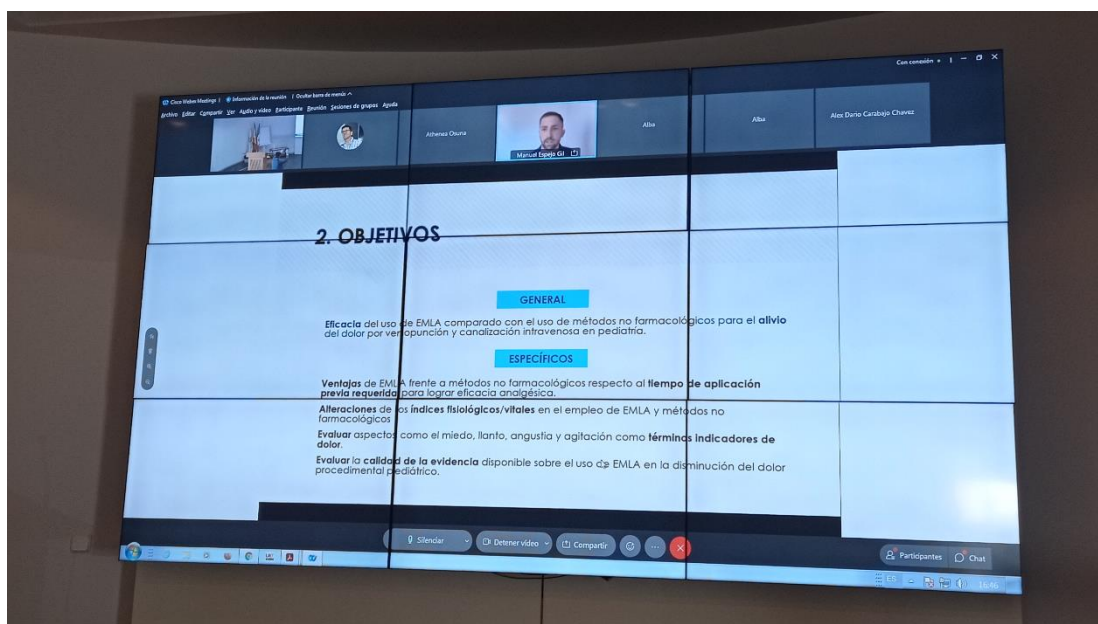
Cisco Webex Meetings | Información de la reunión | Ocultar barra de menús

Archivo Editar Compartir Ver Audio y vídeo Participante Reunión Sesiones de grupos Ayuda

Con conexión

Athenea Osuna

Manuel Espejo Gil

Alba

Alba

Alex Dario Carabajo Chavez

2. OBJETIVOS

GENERAL

Eficacia del uso de EMLA comparado con el uso de métodos no farmacológicos para el alivio del dolor por venopunción y canalización intravenosa en pediatría.

ESPECÍFICOS

Ventajas de EMLA frente a métodos no farmacológicos respecto al tiempo de aplicación previa requerido para lograr eficacia analgésica.

Alteraciones de los índices fisiológicos/vitales en el empleo de EMLA y métodos no farmacológicos

Evaluar aspectos como el miedo, llanto, angustia y agitación como términos indicadores de dolor.

Evaluar la calidad de la evidencia disponible sobre el uso de EMLA en la disminución del dolor procedimental pediátrico.

Silenciar

Detener vídeo

Compartir

Participantes

Chat

ES

16:46